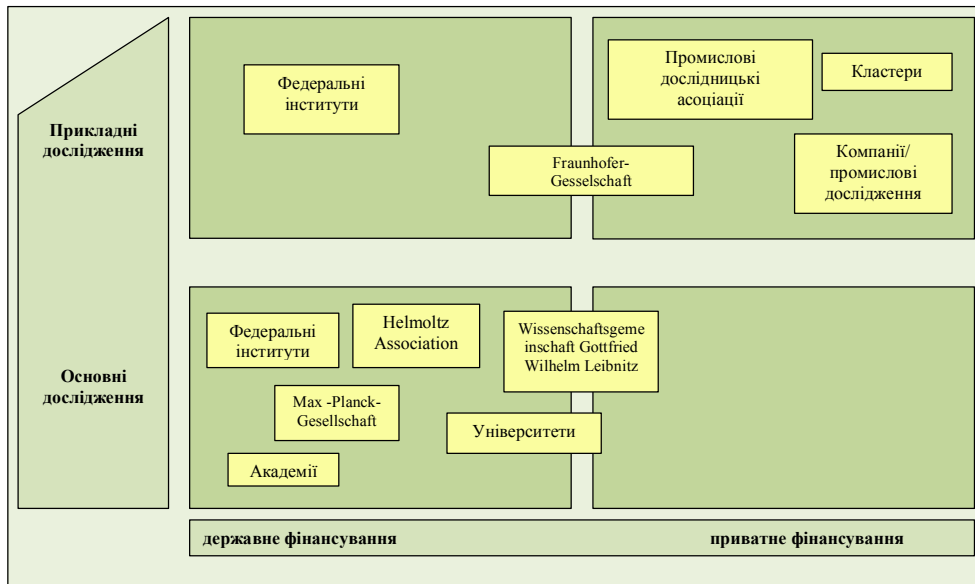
Прикладні дослідження

Основні дослідження

Федеральні інститути

Промислові дослідницькі асоціації

Кластери

Fraunhofer-Gesselschaft

Компанії/ промислові дослідження

Федеральні інститути

Helmoltz Association

Wissenschaftsgemeinschaft Gottfried Wilhelm Leibnitz

Max -Planck-Gesellschaft

Університети

Академії

державне фінансування

приватне фінансування